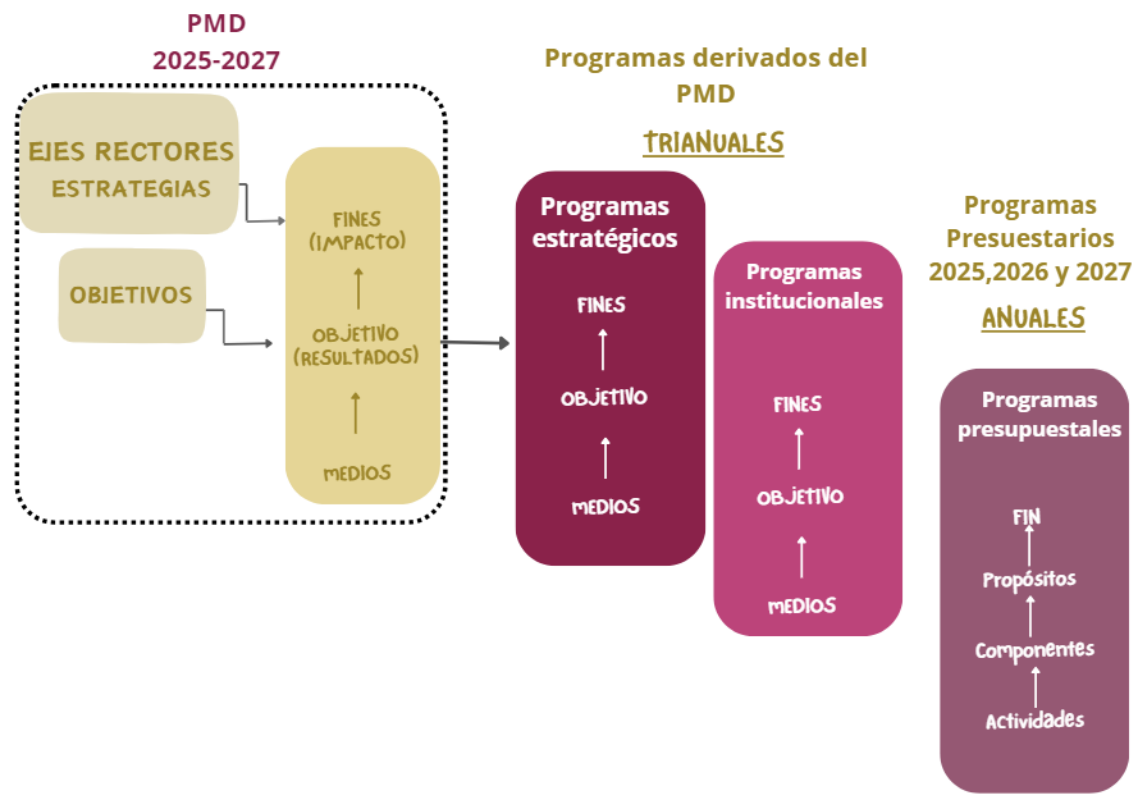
PMD
2025-2027

EJES RECTORES
ESTRATEGIAS

OBJETIVOS

FINES
(IMPACTO)

OBJETIVO
(RESULTADOS)

MEDIOS

Programas derivados del PMD

TRIANUALES

Programas estratégicos

FINES

OBJETIVO

MEDIOS

Programas institucionales

FINES

OBJETIVO

MEDIOS

Programas Presuestarios 2025,2026 y 2027

ANUALES

Programas presupuestales

FIN

Propósitos

Componentes

Actividades